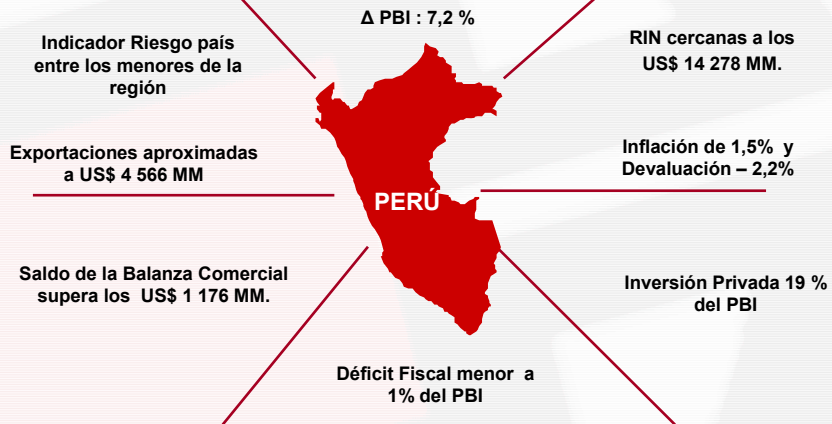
Δ PBI : 7,2 %

Indicador Riesgo país entre los menores de la región

RIN cercanas a los US$ 14 278 MM.

Exportaciones aproximadas a US$ 4 566 MM

Inflación de 1,5% y Devaluación – 2,2%

PERÚ

Saldo de la Balanza Comercial supera los US$ 1 176 MM.

Inversión Privada 19 % del PBI

Déficit Fiscal menor a 1% del PBI